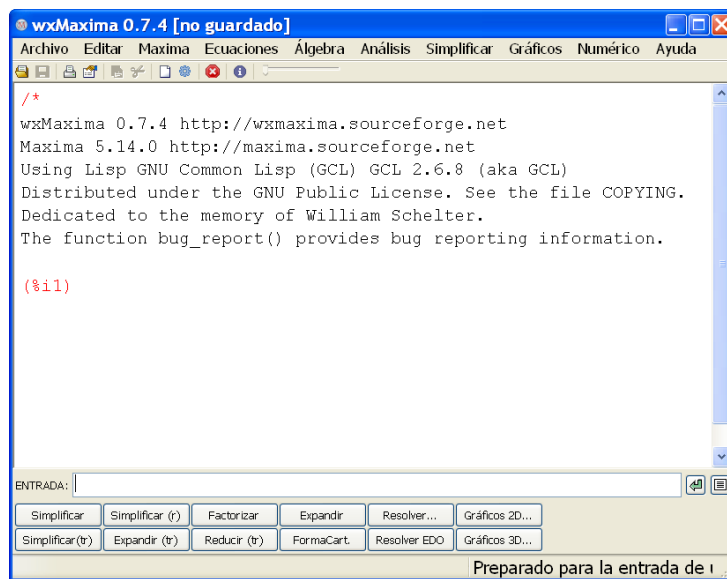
wxMaxima 0.7.4 [no guardado]

Archivo Editar Maxima Ecuaciones Álgebra Análisis Simplificar Gráficos Numérico Ayuda

/*

wxMaxima 0.7.4 http://wxmaxima.sourceforge.net
Maxima 5.14.0 http://maxima.sourceforge.net
Using Lisp GNU Common Lisp (GCL) GCL 2.6.8 (aka GCL)
Distributed under the GNU Public License. See the file COPYING.
Dedicated to the memory of William Schelter.
The function bug_report() provides bug reporting information.

(%i1)

ENTRADA:

Simplificar | Simplificar (r) | Factorizar | Expandir | Resolver... | Gráficos 2D...
Simplificar(tr) | Expandir (tr) | Reducir (tr) | FormaCart. | Resolver EDO | Gráficos 3D...

Preparado para la entrada de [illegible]